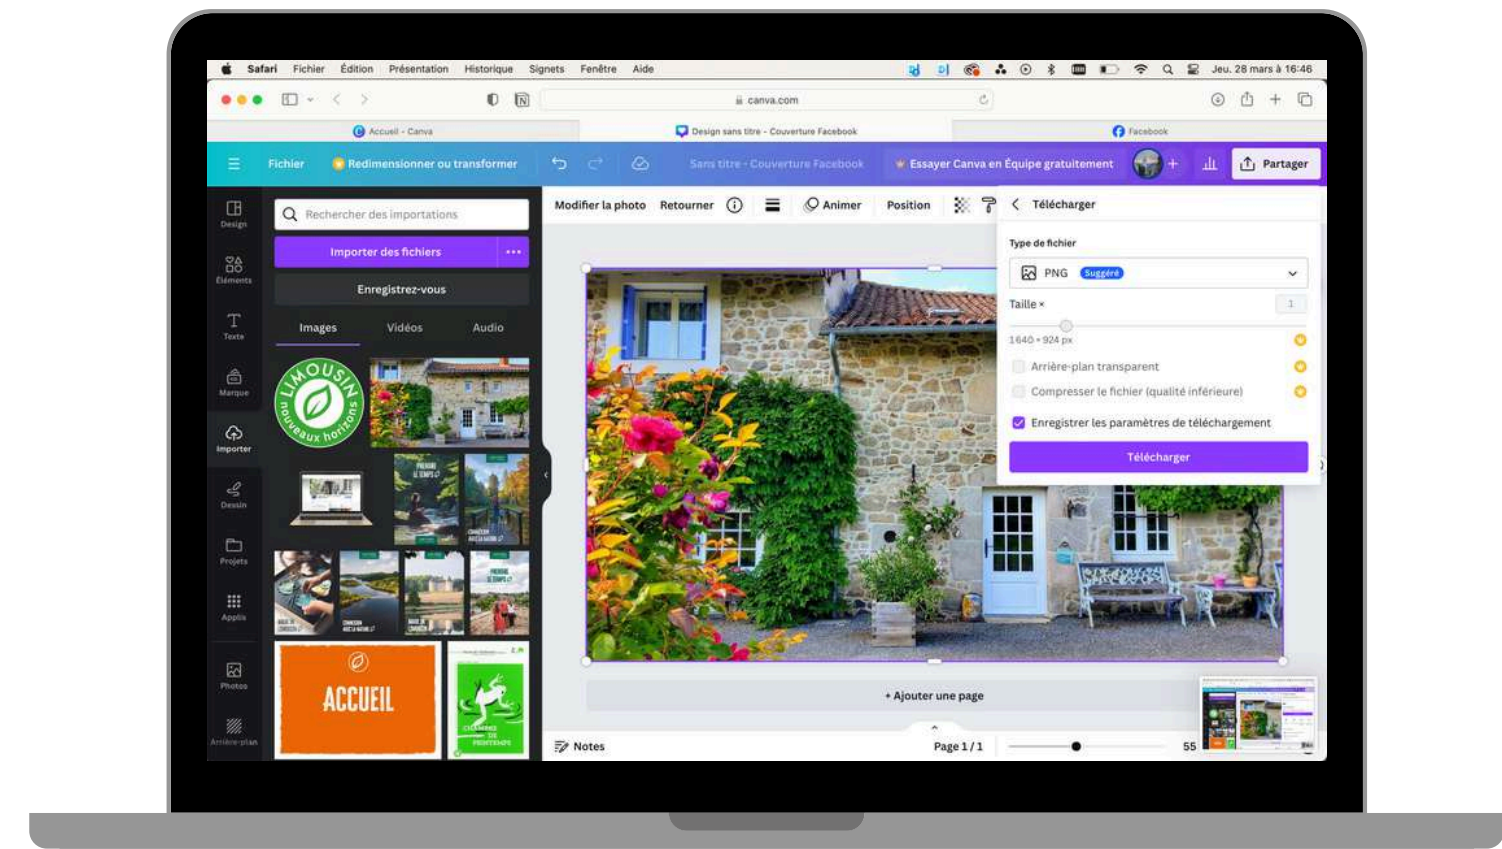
Safari Fichier Édition Présentation Historique Signets Fenêtre Aide

Jeu. 28 mars à 16:46

canva.com

Accueil - Canva

Design sans titre - Couverture Facebook

Facebook

Fichier

Redimensionner ou transformer

Sans titre - Couverture Facebook

Essayer Canva en Équipe gratuitement

Partager

Design

Éléments

Texte

Marque

Importer

Dessin

Projets

Applis

Photos

Arrière-plan

Rechercher des importations

Importer des fichiers

Enregistrez-vous

Images

Vidéos

Audio

LIMOUSIN nouveaux horizons

ACCUEIL

Modifier la photo

Retourner

Animer

Position

Télécharger

Type de fichier

PNG Suggéré

Taille ×

1

1640 × 924 px

Arrière-plan transparent

Compresser le fichier (qualité inférieure)

Enregistrer les paramètres de téléchargement

Télécharger

+ Ajouter une page

Notes

Page 1 / 1

55